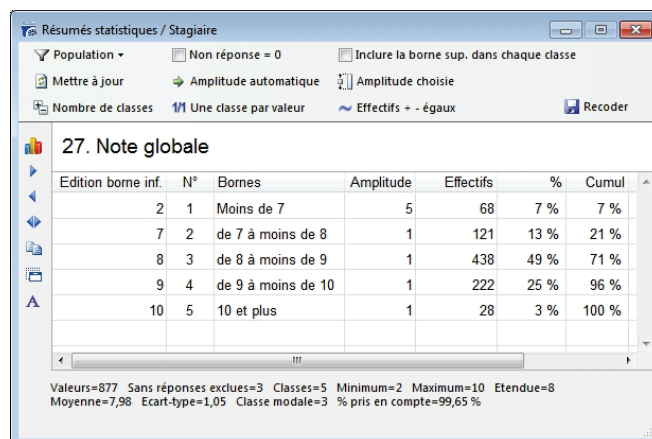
Résumés statistiques / Stagiaire

Population ▾
Non réponse = 0
Inclure la borne sup. dans chaque classe
Mettre à jour
Amplitude automatique
Amplitude choisie
Nombre de classes
1/1 Une classe par valeur
Effectifs + - égaux
Recoder

A

27. Note globale

| Edition borne inf. | N° | Bornes | Amplitude | Effectifs | % | Cumul |
|---|---|---|---|---|---|---|
| 2 | 1 | Moins de 7 | 5 | 68 | 7 % | 7 % |
| 7 | 2 | de 7 à moins de 8 | 1 | 121 | 13 % | 21 % |
| 8 | 3 | de 8 à moins de 9 | 1 | 438 | 49 % | 71 % |
| 9 | 4 | de 9 à moins de 10 | 1 | 222 | 25 % | 96 % |
| 10 | 5 | 10 et plus | 1 | 28 | 3 % | 100 % |

Valeurs=877 Sans réponses exclues=3 Classes=5 Minimum=2 Maximum=10 Etendue=8
Moyenne=7,98 Ecart-type=1,05 Classe modale=3 % pris en compte=99,65 %